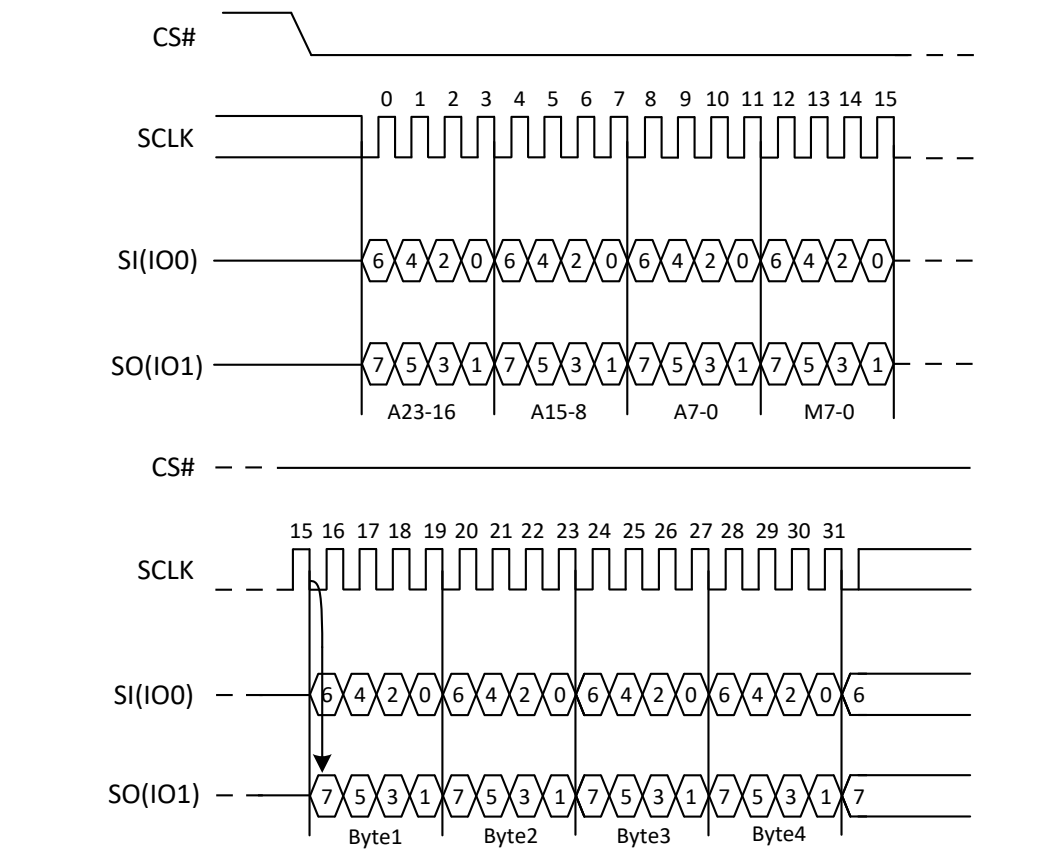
CS#

0 1 2 3 4 5 6 7 8 9 10 11 12 13 14 15

SCLK

SI(IO0) 6 4 2 0 6 4 2 0 6 4 2 0 6 4 2 0

SO(IO1) 7 5 3 1 7 5 3 1 7 5 3 1 7 5 3 1

A23-16 A15-8 A7-0 M7-0

CS#

15 16 17 18 19 20 21 22 23 24 25 26 27 28 29 30 31

SCLK

SI(IO0) 6 4 2 0 6 4 2 0 6 4 2 0 6 4 2 0 6

SO(IO1) 7 5 3 1 7 5 3 1 7 5 3 1 7 5 3 1 7

Byte1 Byte2 Byte3 Byte4